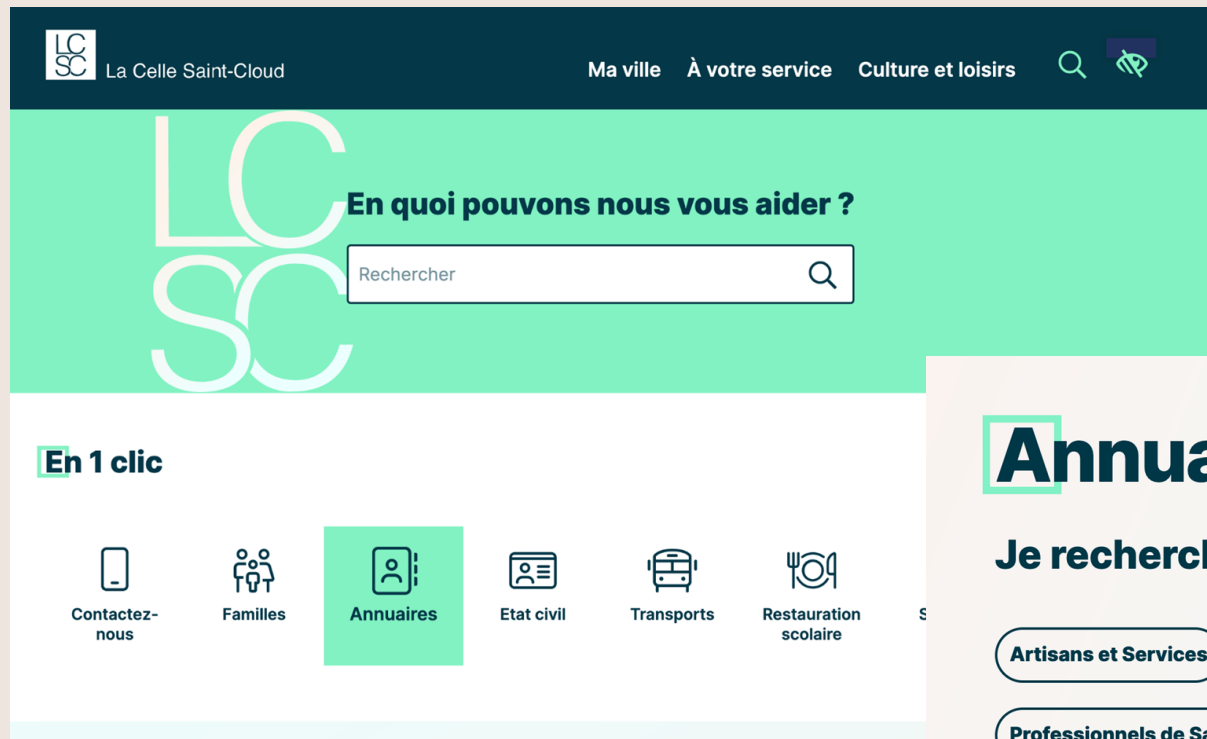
LC SC La Celle Saint-Cloud

Ma ville À votre service Culture et loisirs

LC SC

En quoi pouvons nous vous aider ?

Rechercher

En 1 clic

Contactez-nous

Familles

Annuaires

Etat civil

Transports

Restauration scolaire

S

Annua

Je recherc

Artisans et Services

Professionnels de Sa